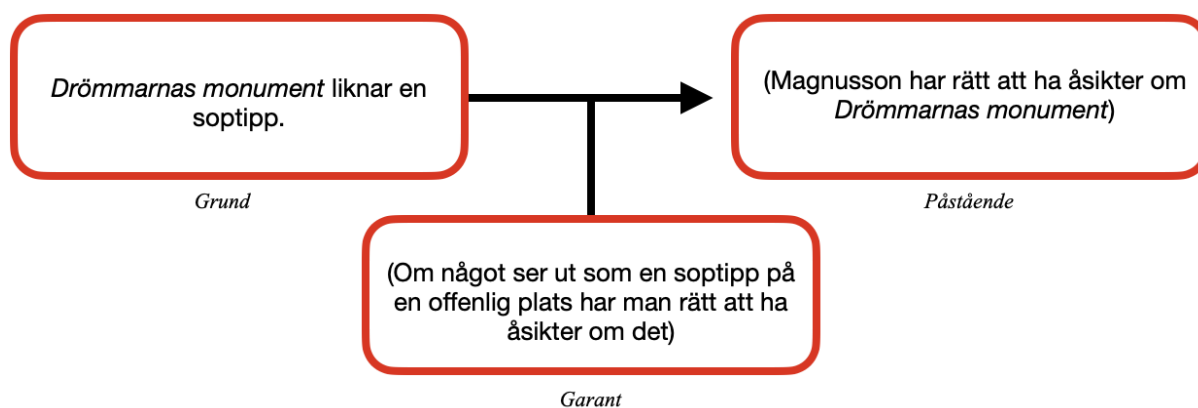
*Drömmarnas monument* liknar en soptipp.

*Grund*

(Magnusson har rätt att ha åsikter om *Drömmarnas monument*)

*Påstående*

(Om något ser ut som en soptipp på en offenlig plats har man rätt att ha åsikter om det)

*Garant*